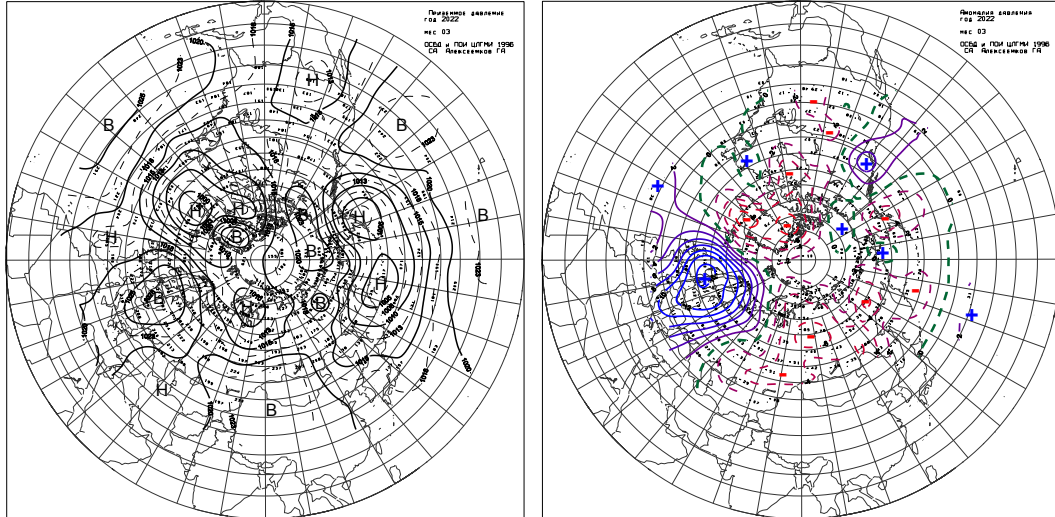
Приземное давление
год 2022
мес 03
ОСБД и ПОИ ЦЛГМИ 1996
СА Алексеемков ГА

В
В
В
Н
Н
Н
В
В
Н
В
В
Н
В
Н

Аномалия давления
год 2022
мес 03
ОСБД и ПОИ ЦЛГМИ 1996
СА Алексеемков ГА

+
+
+
+
+
+
+
-
-
-
-
-
-
-
-